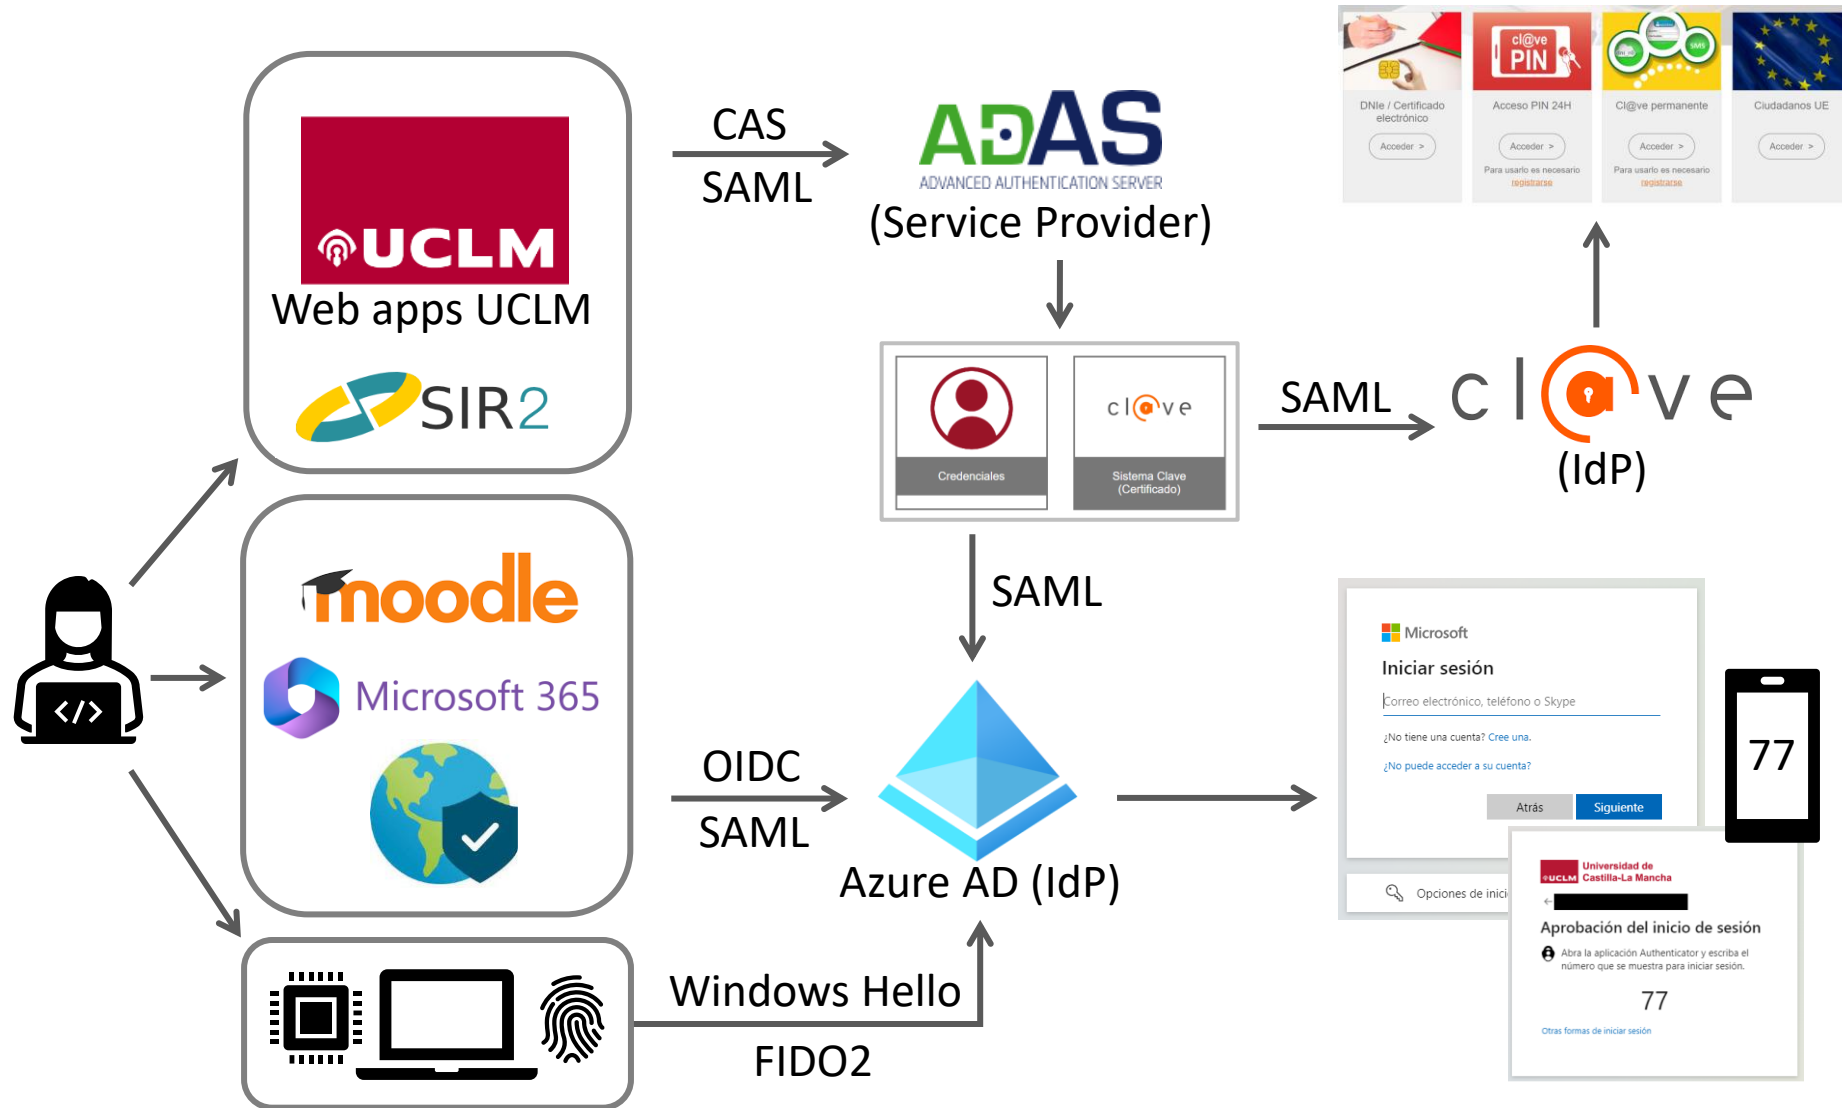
UCLM
Web apps UCLM
SIR2

CAS
SAML

ADAS
ADVANCED AUTHENTICATION SERVER
(Service Provider)

DNIe / Certificado electrónico
Acceder >

cl@ve PIN
Acceso PIN 24H
Acceder >
Para usarlo es necesario registrarse

Cl@ve permanente
Acceder >
Para usarlo es necesario registrarse

Ciudadanos UE
Acceder >

Credenciales

cl@ve
Sistema Clave (Certificado)

SAML

cl@ve
(IdP)

moodle
Microsoft 365

SAML

OIDC
SAML

Azure AD (IdP)

Microsoft
Iniciar sesión
Correo electrónico, teléfono o Skype
¿No tiene una cuenta? Cree una.
¿No puede acceder a su cuenta?
Atrás
Siguiente
Opciones de inici

77

Universidad de Castilla-La Mancha
UCLM
Aprobación del inicio de sesión
Abra la aplicación Authenticator y escriba el número que se muestra para iniciar sesión.
77
Otras formas de iniciar sesión

Windows Hello
FIDO2